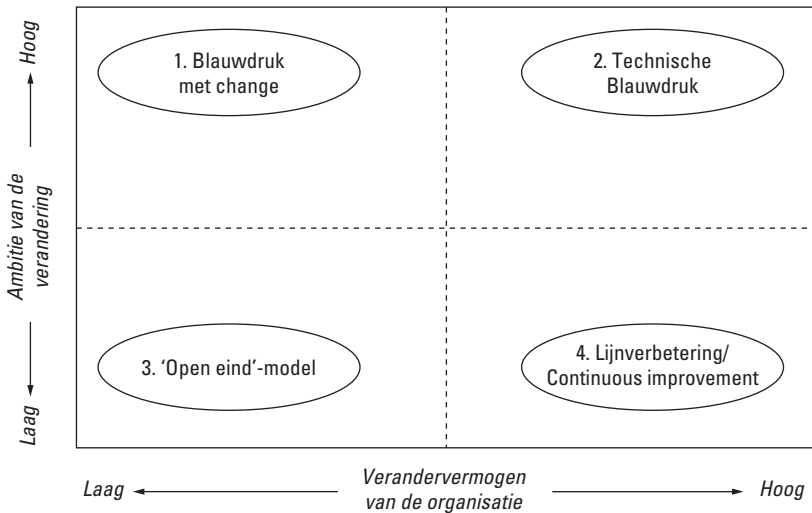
Hoog

Ambitie van de verandering

Laag

1. Blauwdruk met change

2. Technische Blauwdruk

3. 'Open eind'-model

4. Lijnverbetering/ Continuous improvement

Laag

Verandervermogen van de organisatie

Hoog